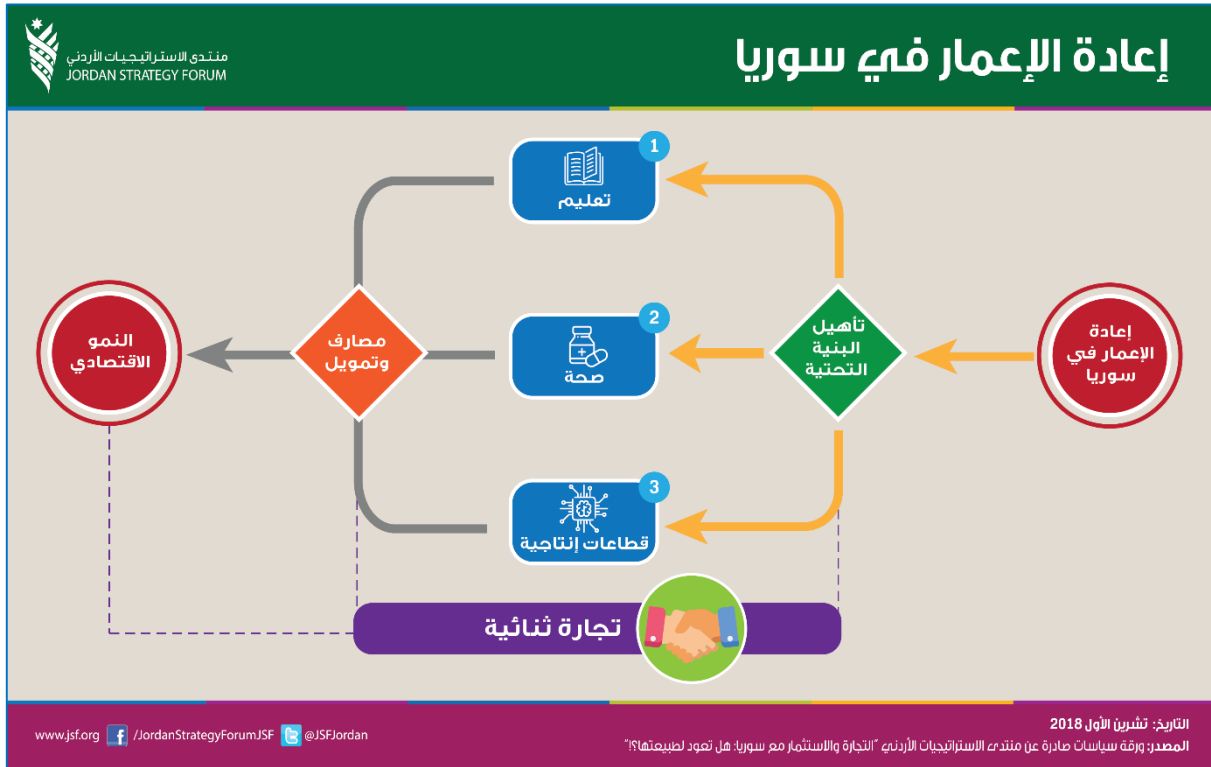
إعادة الإعمار في سوريا

منتدى الاستراتيجيات الأردني
JORDAN STRATEGY FORUM

إعادة الإعمار في سوريا

تأهيل البنية التحتية

1
تعليم

2
صحة

3
قطاعات إنتاجية

مصارف وتمويل

النمو الاقتصادي

تجارة ثنائية

التاريخ: تشرين الأول 2018
المصدر: ورقة سياسات صادرة عن منتدى الاستراتيجيات الأردني "التجارة والاستثمار مع سوريا: هل تعود لطبيعتها؟!"

www.jsf.org /JordanStrategyForumJSF @JSFJordan